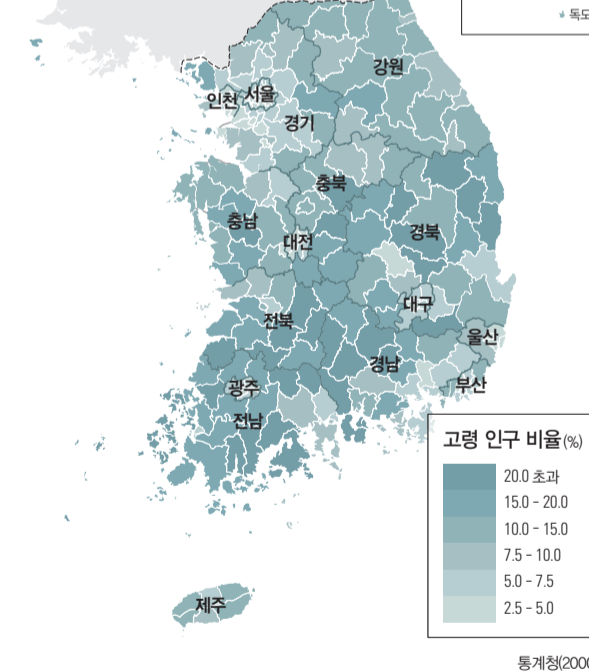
독도

강원

인천

서울

경기

충북

충남

대전

경북

대구

전북

울산

경남

부산

광주

전남

제주

고령 인구 비율(%)

20.0 초과

15.0 - 20.0

10.0 - 15.0

7.5 - 10.0

5.0 - 7.5

2.5 - 5.0

통계청(200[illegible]